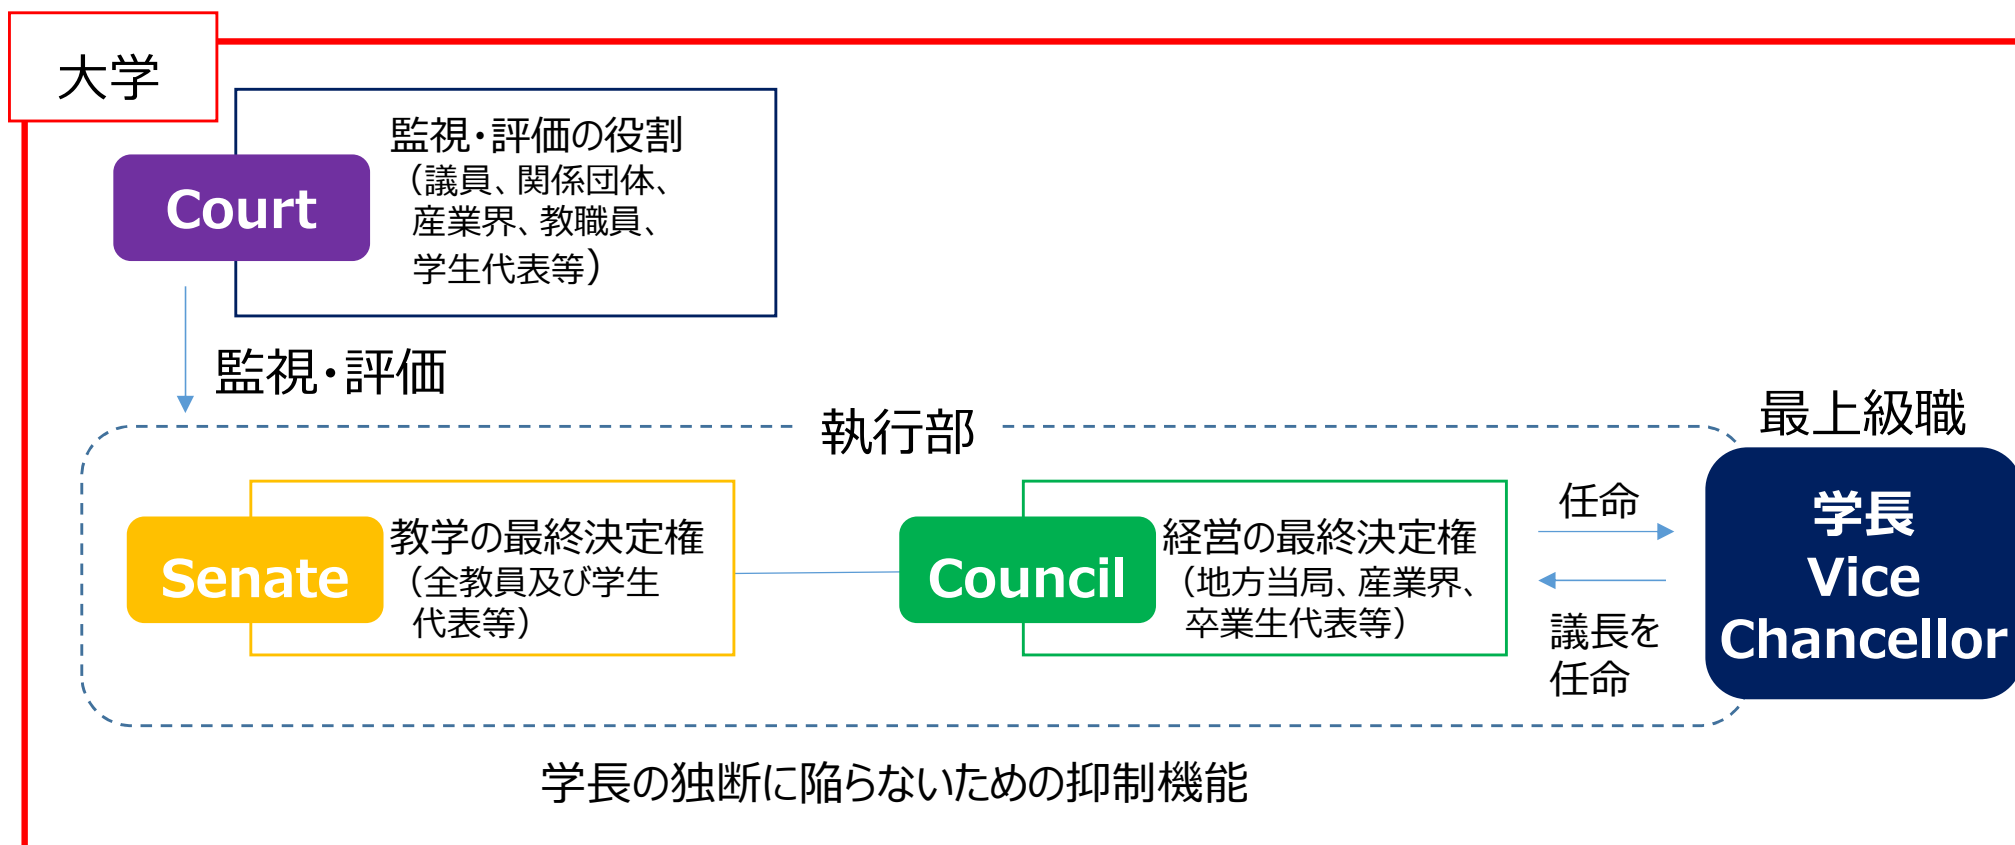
大学

Court

監視・評価の役割
（議員、関係団体、産業界、教職員、学生代表等）

監視・評価

執行部

最上級職

Senate

教学の最終決定権
（全教員及び学生代表等）

Council

経営の最終決定権
（地方当局、産業界、卒業生代表等）

任命

議長を任命

学長
Vice Chancellor

学長の独断に陥らないための抑制機能